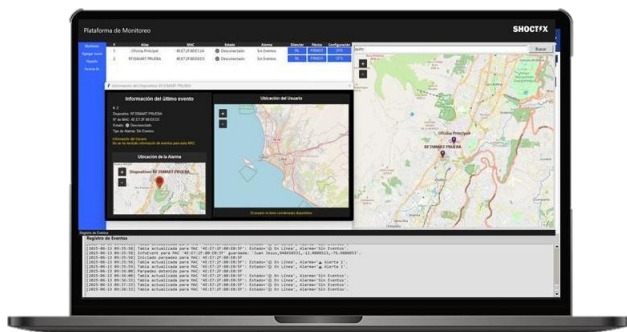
Plataforma de Monitoreo

SHOCTFX

Monitoreo
Agregar nuevo
Reporte
Sonar Al

| # | Alias | MAC | Estado | Alarma | Silenciar | Mostrar | Configuración |
|---|---|---|---|---|---|---|---|
| 1 | Oficina Principal | 4C:E7:2F:09:E1:C4 | Desconectado | Sin Eventos | SIL | FINALIZ | INFO |
| 2 | RF'ZMART PRUEBA | 4C:E7:2F:08:E0:D3 | Desconectado | Sin Eventos | SIL | FINALIZ | INFO |

Buscar

Información del último evento

Ubicación del usuario

Ubicación de la Alarma

Dispositivo: RF'ZMART PRUEBA

Oficina Principal

RF'ZMART PRUEBA

Registro de Eventos

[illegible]